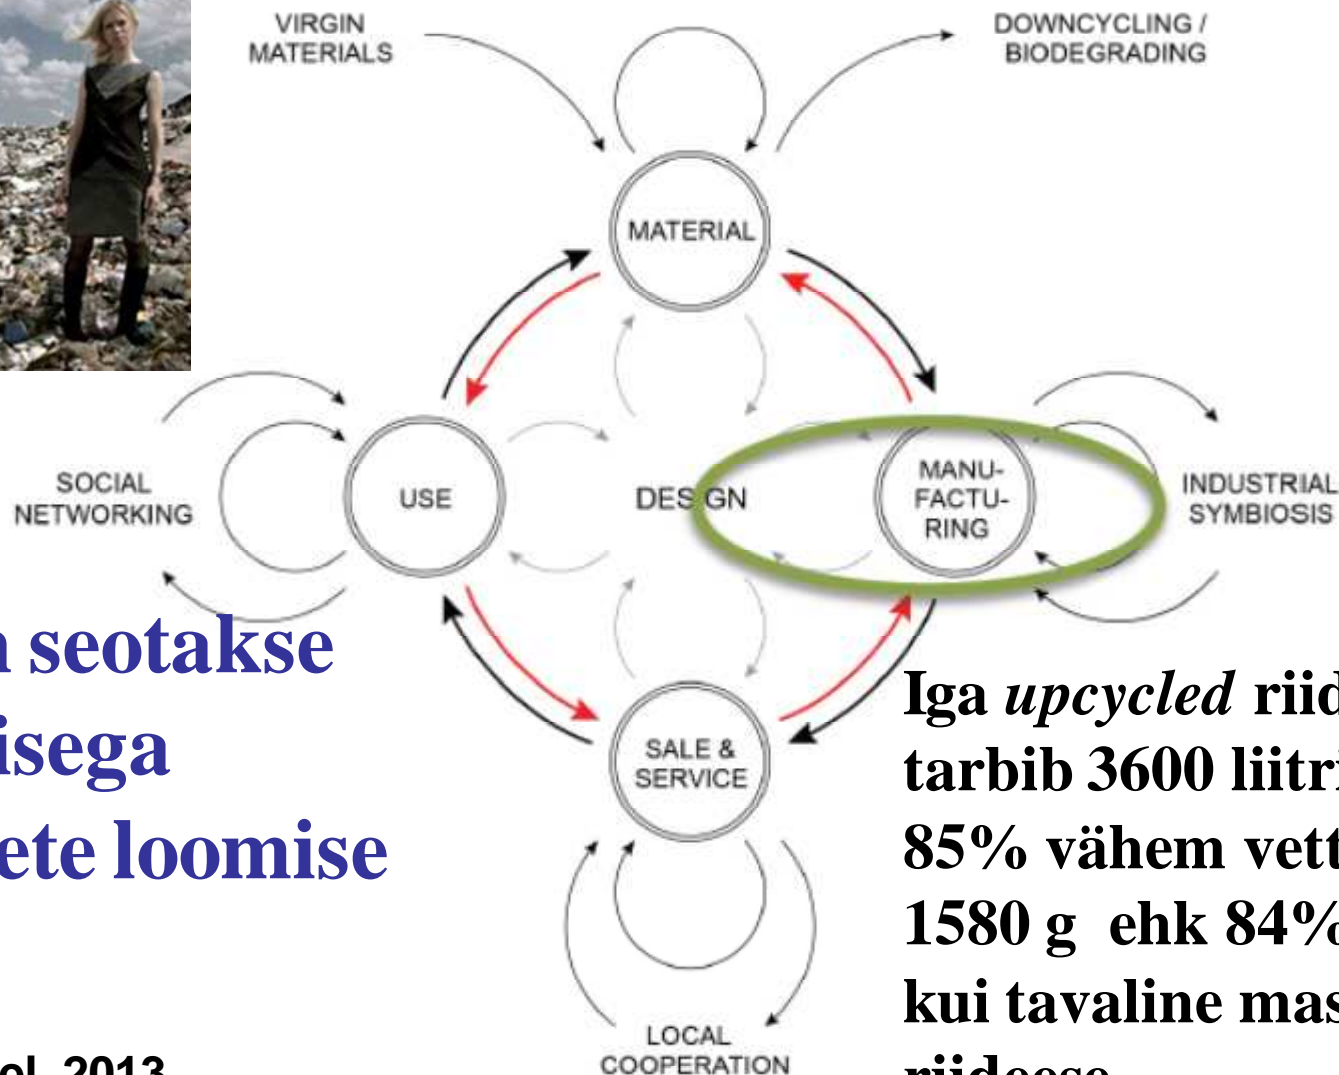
VIRGIN MATERIALS

DOWNCYCLING / BIODEGRADING

MATERIAL

SOCIAL NETWORKING

USE

DESIGN

MANU-FACTU-RING

INDUSTRIAL SYMBIOSIS

SALE & SERVICE

LOCAL COOPERATION

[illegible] seotakse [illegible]isega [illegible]ete loomise

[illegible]ol. 2013

Iga *upcycled* rii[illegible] tarbib 3600 liitr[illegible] 85% vähem vet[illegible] 1580 g ehk 84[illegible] kui tavaline mas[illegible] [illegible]